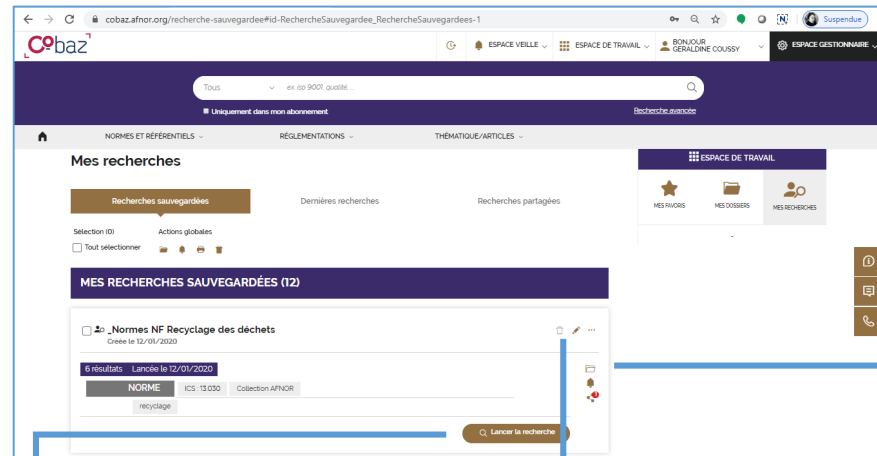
cobaz.afnor.org/recherche-sauvegardee#id-RechercheSauvegardee_RechercheSauvegardees-1

Suspendue

Cobaz

ESPACE VEILLE

ESPACE DE TRAVAIL

BONJOUR GERALDINE COUSSY

ESPACE GESTIONNAIRE

Tous

ex. iso 9001, qualité...

Uniquement dans mon abonnement

Recherche avancée

NORMES ET RÉFÉRENTIELS

RÉGLEMENTATIONS

THÉMATIQUE/ARTICLES

Mes recherches

ESPACE DE TRAVAIL

MES FAVORIS

MES DOSSIERS

MES RECHERCHES

Recherches sauvegardées

Dernières recherches

Recherches partagées

Sélection (0)

Tout sélectionner

Actions globales

MES RECHERCHES SAUVEGARDÉES (12)

_Normes NF Recyclage des déchets

Créée le 12/01/2020

6 résultats Lancée le 12/01/2020

NORME

ICS : 13.030

Collection AFNOR

recyclage

Lancer la recherche